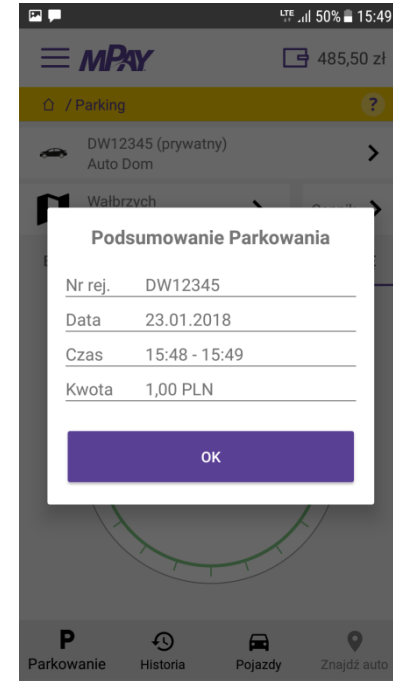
LTE 50% 15:49

MPAY

485,50 zł

/ Parking

?

DW12345 (prywatny)
Auto Dom

Wałbrzych

Podsumowanie Parkowania

| Nr rej. | DW12345 |
|---|---|
| Data | 23.01.2018 |
| Czas | 15:48 - 15:49 |
| Kwota | 1,00 PLN |

OK

P
Parkowanie

Historia

Pojazdy

Znajdź auto